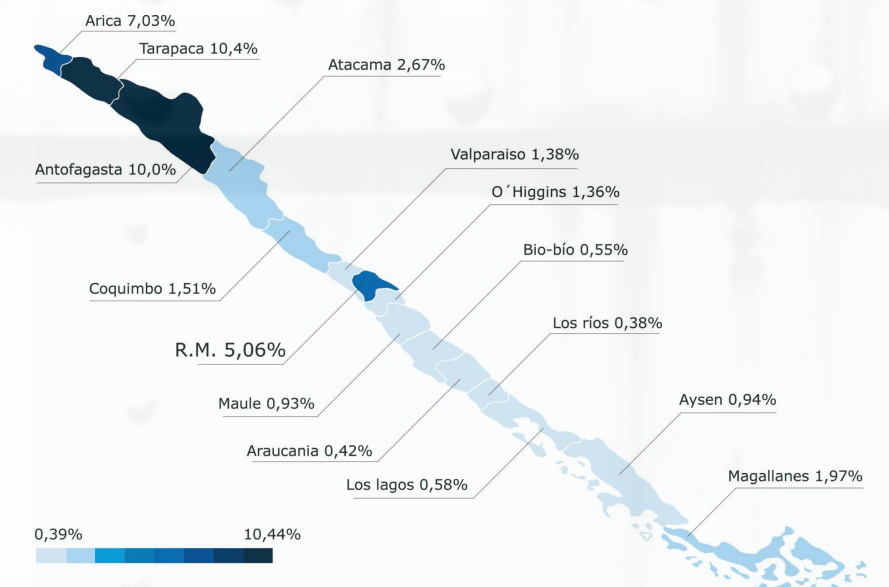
Arica 7,03%
Tarapaca 10,4%
Atacama 2,67%
Antofagasta 10,0%
Valparaiso 1,38%
O´Higgins 1,36%
Bio-bío 0,55%
Coquimbo 1,51%
R.M. 5,06%
Los ríos 0,38%
Maule 0,93%
Aysen 0,94%
Araucania 0,42%
Los lagos 0,58%
Magallanes 1,97%
0,39%
10,44%